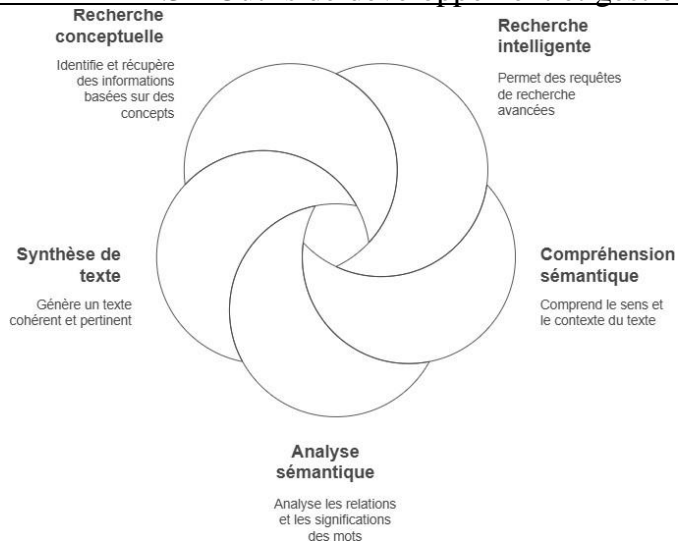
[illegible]

Recherche conceptuelle

Identifie et récupère des informations basées sur des concepts

Recherche intelligente

Permet des requêtes de recherche avancées

Synthèse de texte

Génère un texte cohérent et pertinent

Compréhension sémantique

Comprend le sens et le contexte du texte

Analyse sémantique

Analyse les relations et les significations des mots